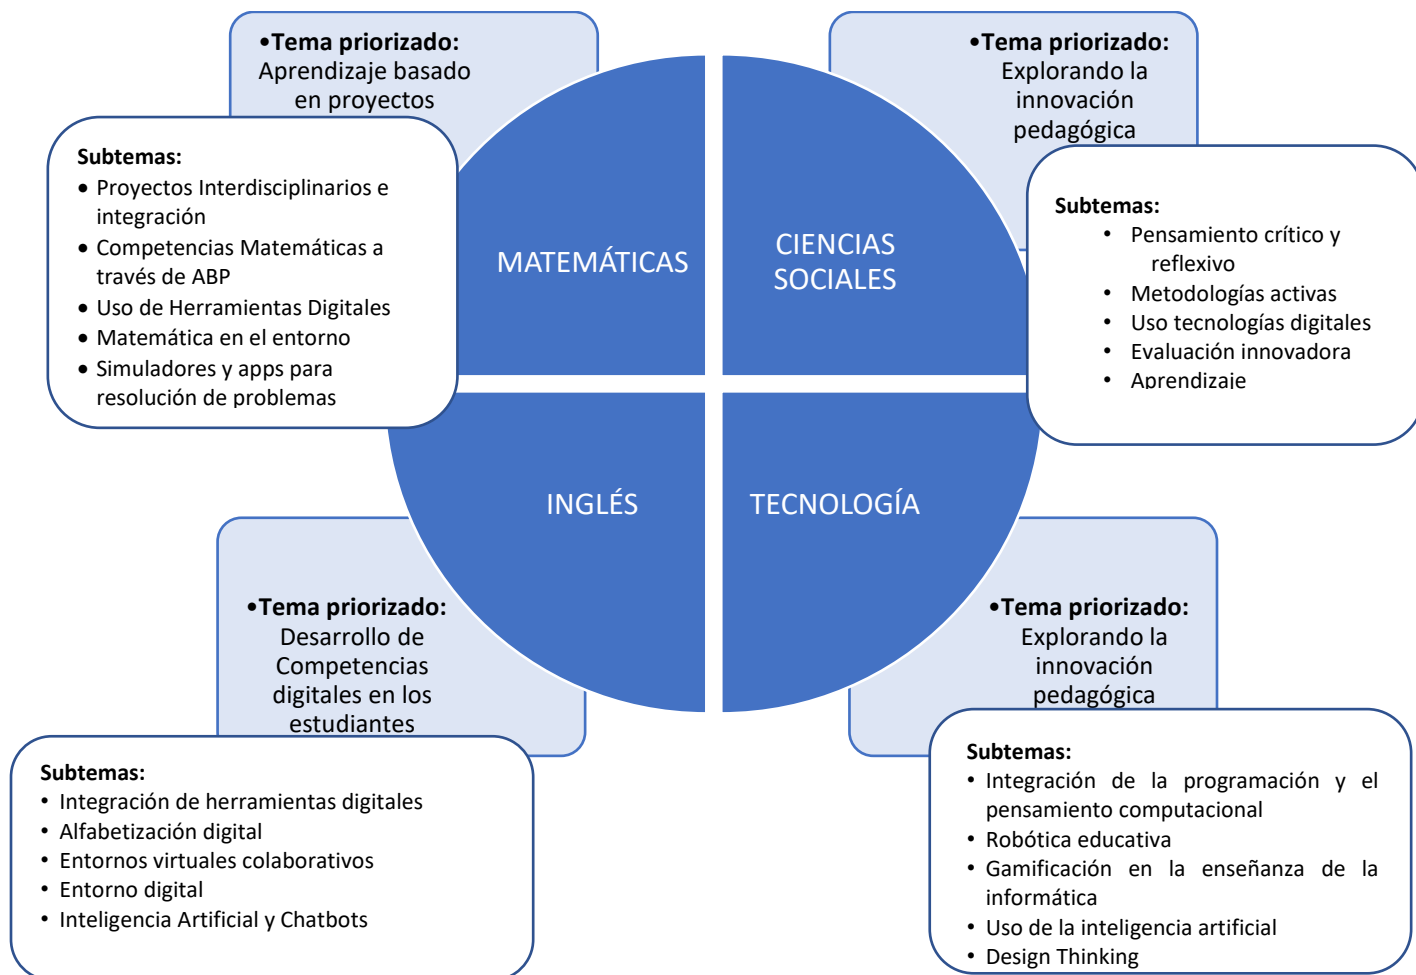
•Tema priorizado: Aprendizaje basado en proyectos

Subtemas:
• Proyectos Interdisciplinarios e integración
• Competencias Matemáticas a través de ABP
• Uso de Herramientas Digitales
• Matemática en el entorno
• Simuladores y apps para resolución de problemas

•Tema priorizado: Explorando la innovación pedagógica

Subtemas:
• Pensamiento crítico y reflexivo
• Metodologías activas
• Uso tecnologías digitales
• Evaluación innovadora
• Aprendizaje

MATEMÁTICAS

CIENCIAS SOCIALES

INGLÉS

TECNOLOGÍA

•Tema priorizado: Desarrollo de Competencias digitales en los estudiantes

Subtemas:
• Integración de herramientas digitales
• Alfabetización digital
• Entornos virtuales colaborativos
• Entorno digital
• Inteligencia Artificial y Chatbots

•Tema priorizado: Explorando la innovación pedagógica

Subtemas:
• Integración de la programación y el pensamiento computacional
• Robótica educativa
• Gamificación en la enseñanza de la informática
• Uso de la inteligencia artificial
• Design Thinking